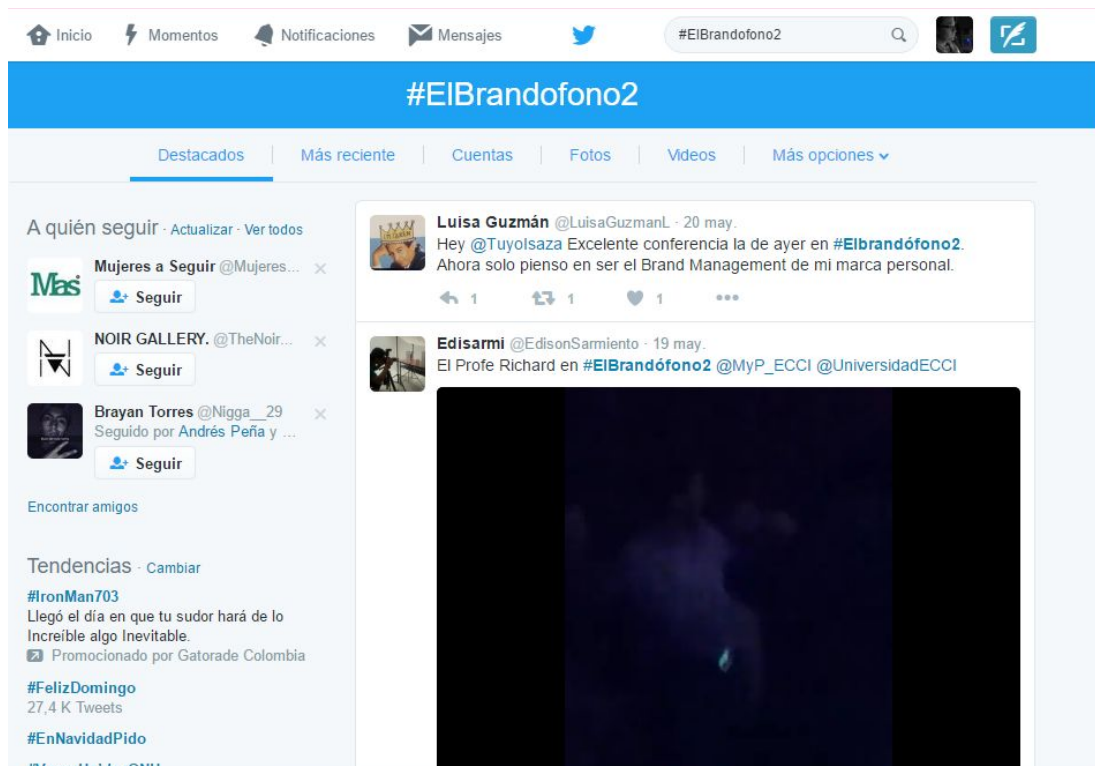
Inicio Momentos Notificaciones Mensajes #ElBrandofono2

#ElBrandofono2

Destacados | Más reciente | Cuentas | Fotos | Videos | Más opciones

A quién seguir · Actualizar · Ver todos

Mas
Mujeres a Seguir @Mujeres...
Seguir

NOIR GALLERY. @TheNoir...
Seguir

Brayan Torres @Nigga__29
Seguido por Andrés Peña y ...
Seguir

Encontrar amigos

Tendencias · Cambiar

#IronMan703
Llegó el día en que tu sudor hará de lo Increíble algo Inevitable.
Promocionado por Gatorade Colombia

#FelizDomingo
27,4 K Tweets

#EnNavidadPido

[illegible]

Luisa Guzmán @LuisaGuzmanL · 20 may.
Hey @TuyoIsaza Excelente conferencia la de ayer en #Elbrandófono2. Ahora solo pienso en ser el Brand Management de mi marca personal.
1 1 1

Edisarmi @EdisonSarmiento · 19 may.
El Profe Richard en #ElBrandófono2 @MyP_ECCI @UniversidadECCI